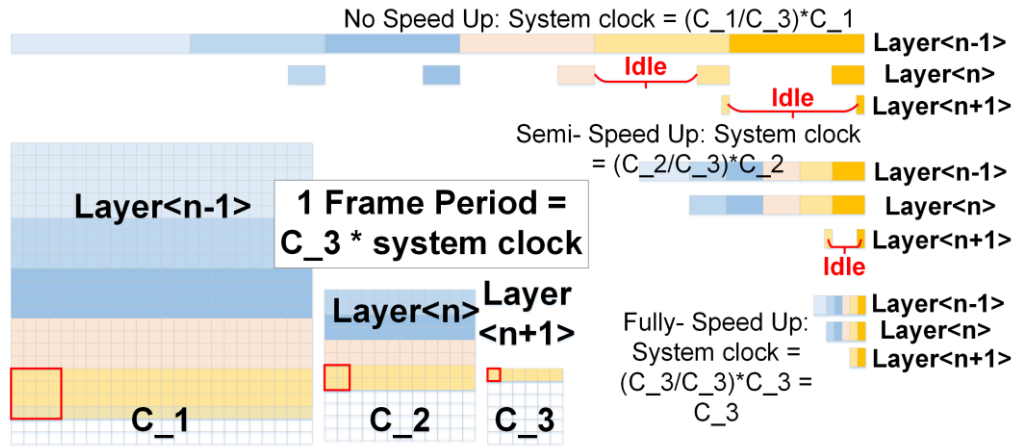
No Speed Up: System clock = (C_1/C_3)*C_1

Layer<n-1>

Idle

Layer<n>

Idle

Layer<n+1>

Semi- Speed Up: System clock = (C_2/C_3)*C_2

Layer<n-1>

Layer<n>

Layer<n+1>

Idle

Layer<n-1>

1 Frame Period = C_3 * system clock

Layer<n>

Layer <n+1>

Fully- Speed Up: System clock = (C_3/C_3)*C_3 = C_3

Layer<n-1>

Layer<n>

Layer<n+1>

C_1

C_2

C_3